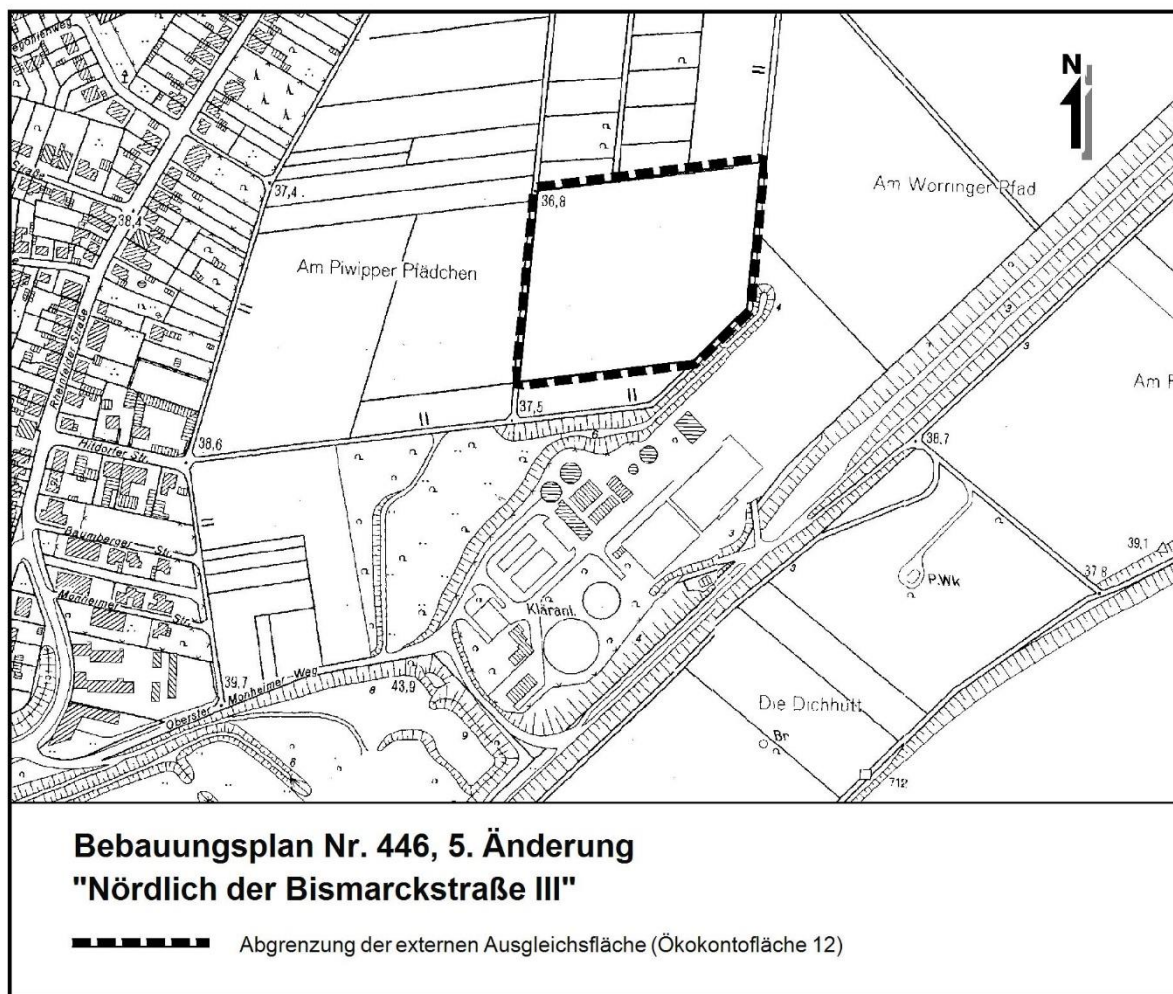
N

Am Worringer Pfad

Am Piwipper Pfädchen

36,8

37,4

38,4

37,5

38,6

38,7

Am F

39,1

37,8

Rheinfelder Straße

Hildorfer Str.

Baumberger Str.

Monheimer Str.

Kläranl.

P.Wk

39,7

Oberster Monheimer Weg

43,9

Die Dichhutt

Br

712

Bebauungsplan Nr. 446, 5. Änderung
"Nördlich der Bismarckstraße III"

Abgrenzung der externen Ausgleichsfläche (Ökokontofläche 12)